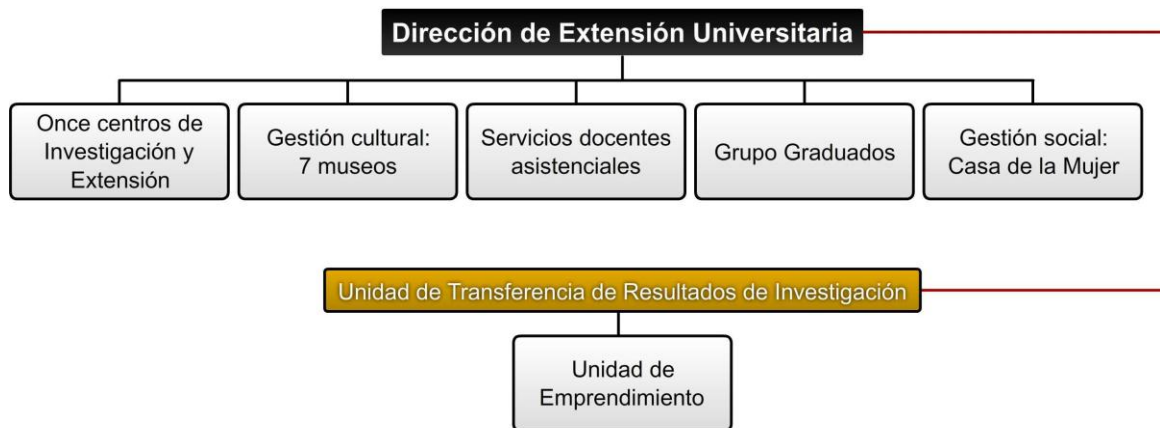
Dirección de Extensión Universitaria

Once centros de Investigación y Extensión

Gestión cultural: 7 museos

Servicios docentes asistenciales

Grupo Graduados

Gestión social: Casa de la Mujer

Unidad de Transferencia de Resultados de Investigación

Unidad de Emprendimiento